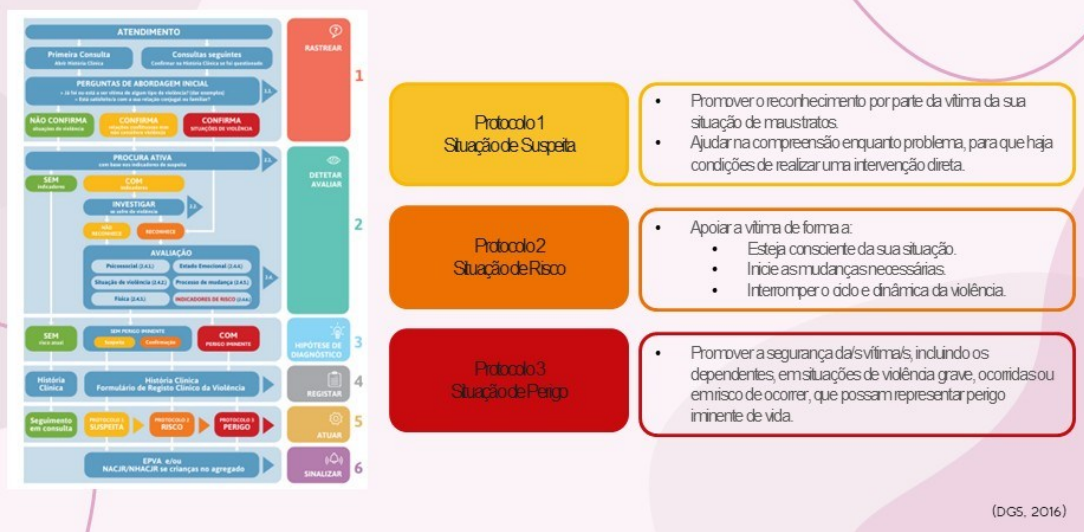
ATENDIMENTO

Primeira Consulta
Abrir História Clínica

Consultas seguintes
Confirmar na História Clínica se foi questionado

PERGUNTAS DE ABORDAGEM INICIAL
• Já foi ou está a ser vítima de algum tipo de violência? (dar exemplos)
• Está satisfeito/a com a sua relação conjugal ou familiar?

3.1.

NÃO CONFIRMA
situações de violência

CONFIRMA
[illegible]

CONFIRMA
SITUAÇÕES DE VIOLÊNCIA

RASTREAR

1

PROCURA ATIVA
com base nos indicadores de suspeita

3.2.

SEM
indicadores

COM
indicadores

INVESTIGAR
se sofre de violência

3.3.

NÃO RECONHECE

RECONHECE

AVALIAÇÃO

Psicossocial (3.4.1.)

Estado Emocional (3.4.4.)

Situação de violência (3.4.2.)

Processo de mudança (3.4.5.)

Física (3.4.3.)

INDICADORES DE RISCO (3.4.6.)

3.4.

DETETAR
AVALIAR

2

SEM
risco atual

SEM PERIGO IMINENTE

Suspeita

Confirmação

COM
PERIGO IMINENTE

HIPÓTESE DE DIAGNÓSTICO

3

História Clínica

História Clínica
Formulário de Registo Clínico da Violência

REGISTAR

4

Seguimento em consulta

PROTOCOLO 1
SUSPEITA

PROTOCOLO 2
RISCO

PROTOCOLO 3
PERIGO

ATUAR

5

EPVA e/ou
NACJR/NHACJR se crianças no agregado

SINALIZAR

6

Protocolo 1
Situação de Suspeita

• Promover o reconhecimento por parte da vítima da sua situação de maustratos.
• Ajudar na compreensão enquanto problema, para que haja condições de realizar uma intervenção direta.

Protocolo 2
Situação de Risco

• Apoiar a vítima de forma a:
  • Esteja consciente da sua situação.
  • Inicie as mudanças necessárias.
  • Interromper o ciclo e dinâmica da violência.

Protocolo 3
Situação de Perigo

• Promover a segurança da/s vítima/s, incluindo os dependentes, em situações de violência grave, ocorridas ou em risco de ocorrer, que possam representar perigo iminente de vida.

(DGS, 2016)